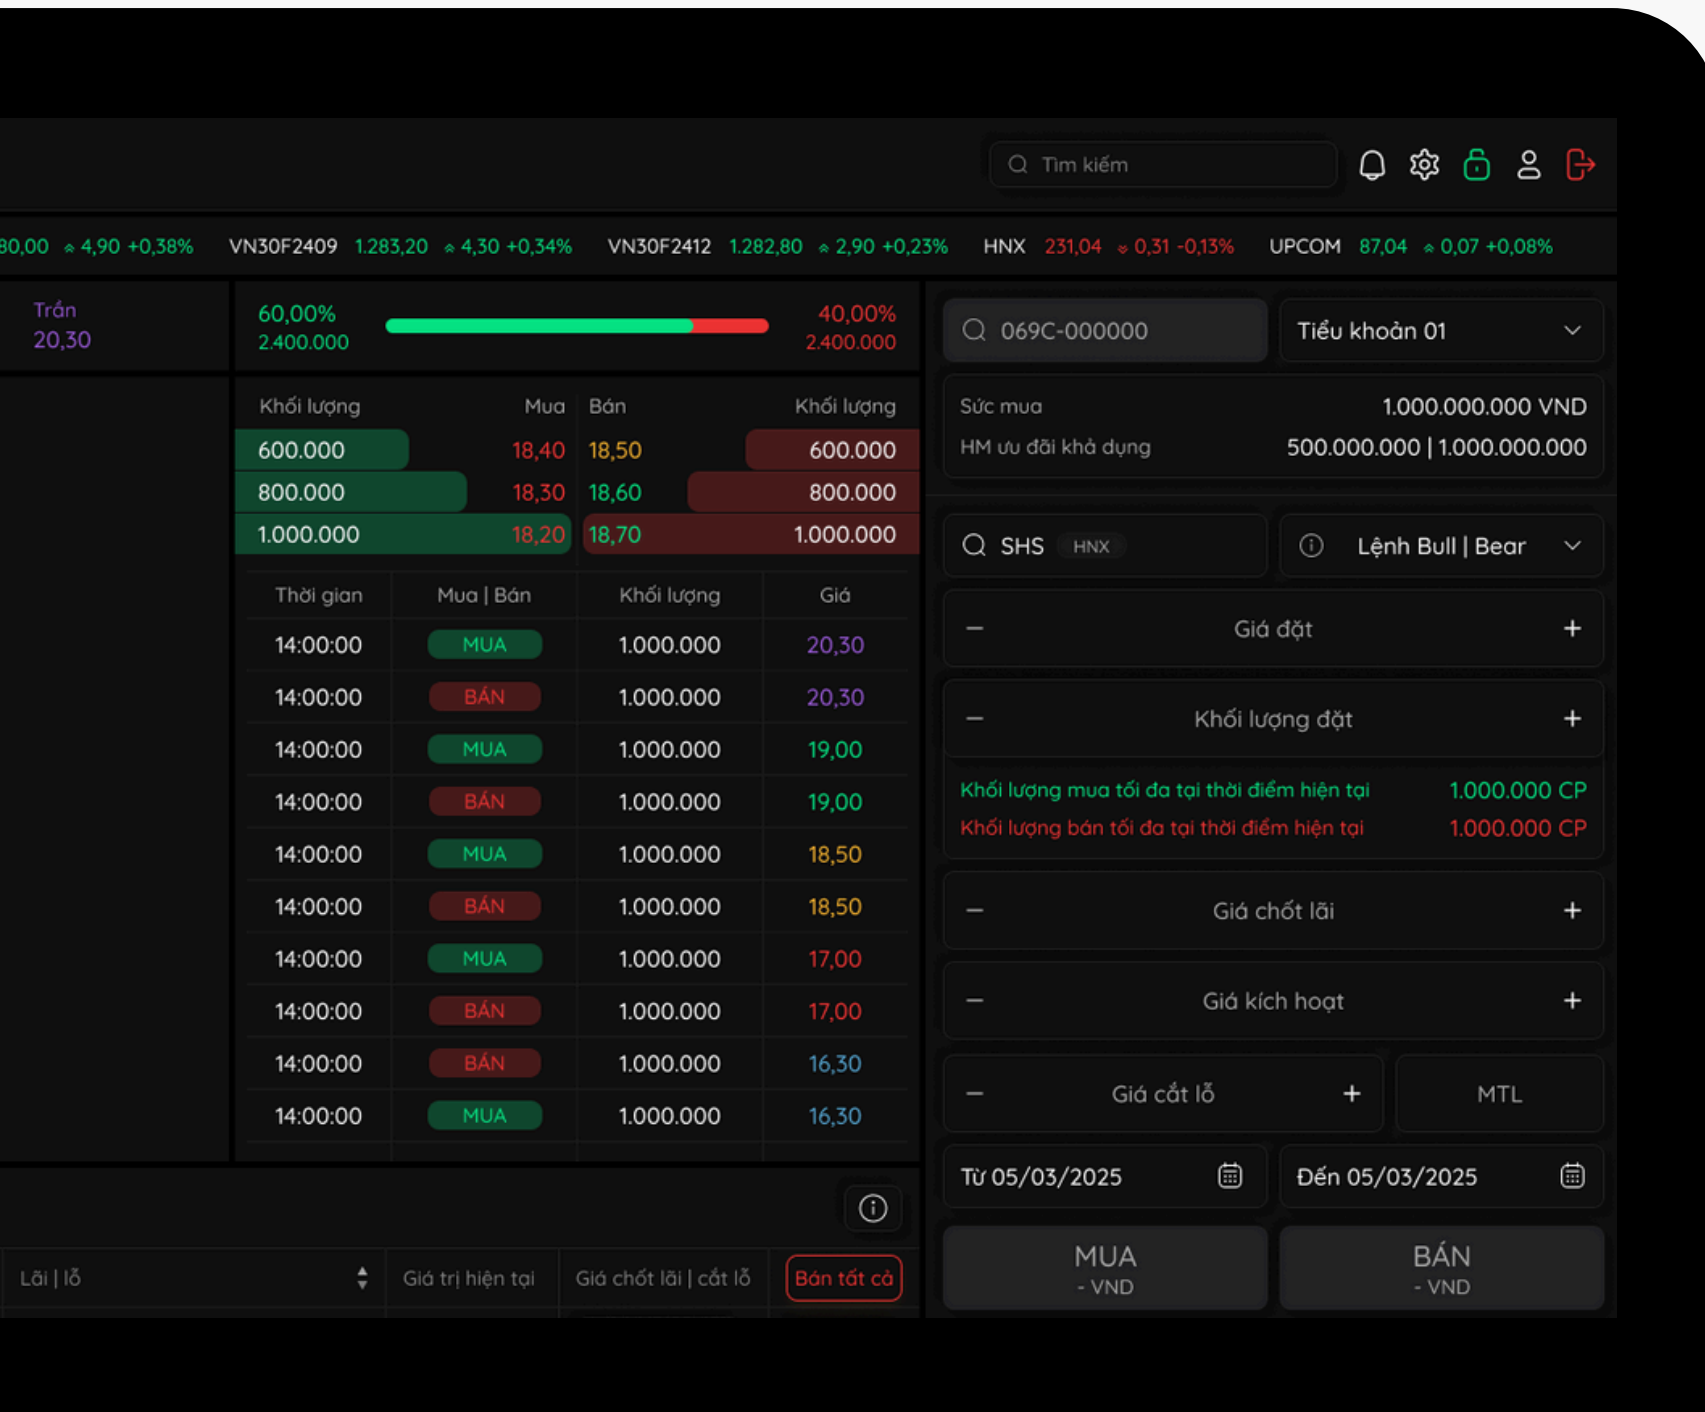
Tìm kiếm

80,00 4,90 +0,38% VN30F2409 1.283,20 4,30 +0,34% VN30F2412 1.282,80 2,90 +0,23% HNX 231,04 0,31 -0,13% UPCOM 87,04 0,07 +0,08%

Trần
20,30

60,00%
2.400.000

40,00%
2.400.000

| Khối lượng | Mua | Bán | Khối lượng |
|---|---|---|---|
| 600.000 | 18,40 | 18,50 | 600.000 |
| 800.000 | 18,30 | 18,60 | 800.000 |
| 1.000.000 | 18,20 | 18,70 | 1.000.000 |

| Thời gian | Mua \| Bán | Khối lượng | Giá |
|---|---|---|---|
| 14:00:00 | MUA | 1.000.000 | 20,30 |
| 14:00:00 | BÁN | 1.000.000 | 20,30 |
| 14:00:00 | MUA | 1.000.000 | 19,00 |
| 14:00:00 | BÁN | 1.000.000 | 19,00 |
| 14:00:00 | MUA | 1.000.000 | 18,50 |
| 14:00:00 | BÁN | 1.000.000 | 18,50 |
| 14:00:00 | MUA | 1.000.000 | 17,00 |
| 14:00:00 | BÁN | 1.000.000 | 17,00 |
| 14:00:00 | BÁN | 1.000.000 | 16,30 |
| 14:00:00 | MUA | 1.000.000 | 16,30 |

Lãi | lỗ
Giá trị hiện tại
Giá chốt lãi | cắt lỗ
Bán tất cả

069C-000000
Tiểu khoản 01

Sức mua 1.000.000.000 VND
HM ưu đãi khả dụng 500.000.000 | 1.000.000.000

SHS HNX
Lệnh Bull | Bear

Giá đặt
Khối lượng đặt
Khối lượng mua tối đa tại thời điểm hiện tại 1.000.000 CP
Khối lượng bán tối đa tại thời điểm hiện tại 1.000.000 CP
Giá chốt lãi
Giá kích hoạt
Giá cắt lỗ
MTL
Từ 05/03/2025
Đến 05/03/2025
MUA
- VND
BÁN
- VND